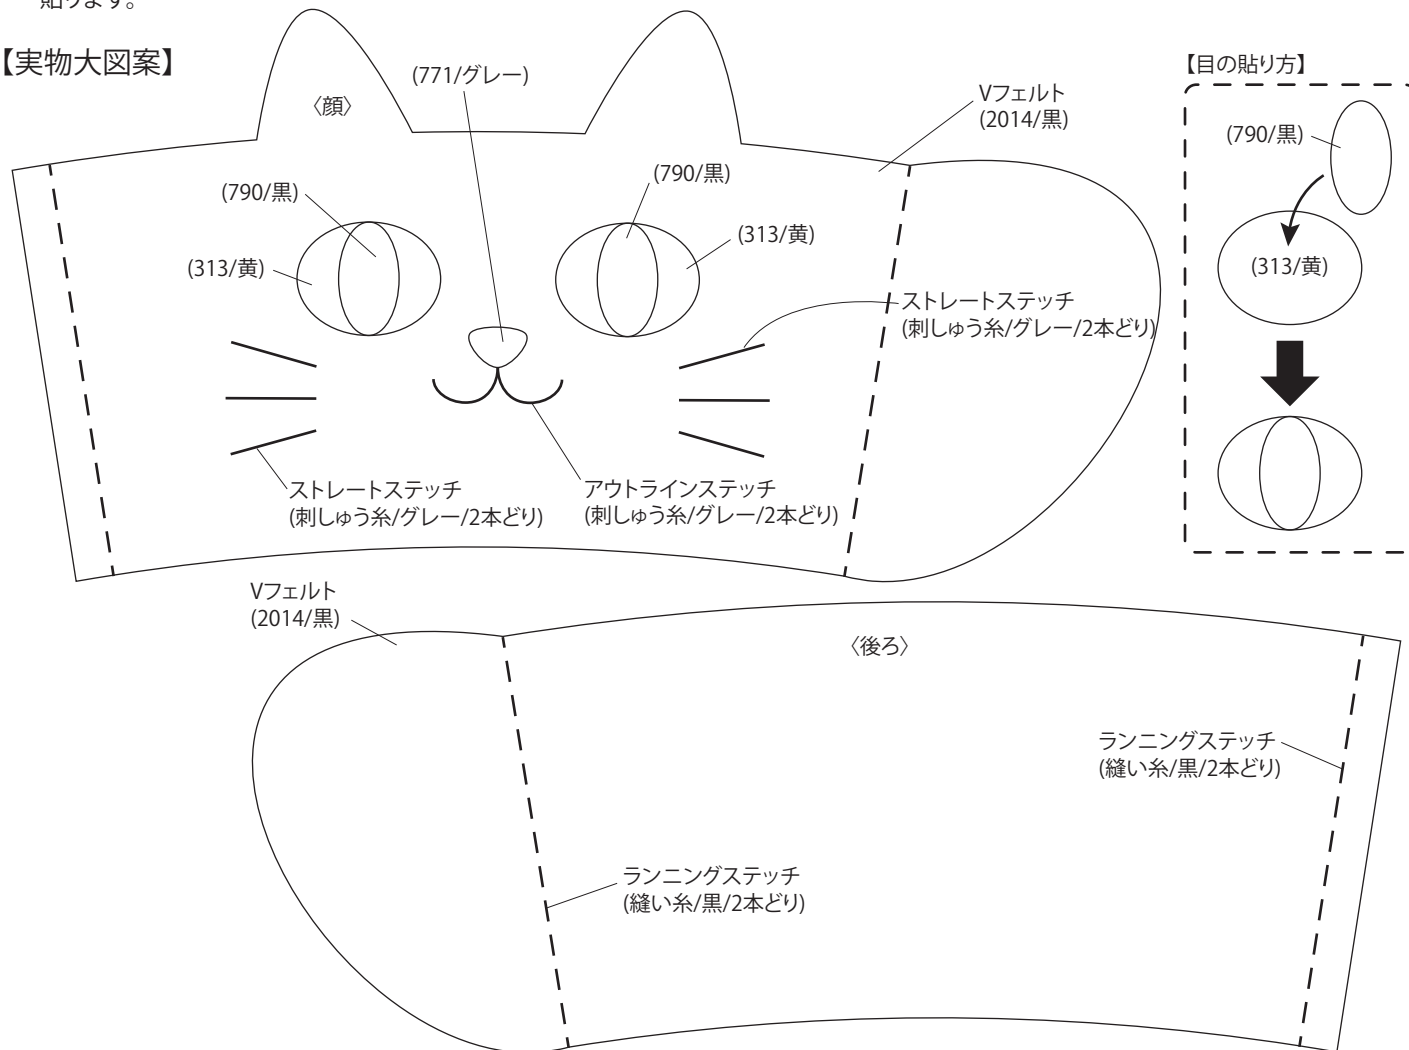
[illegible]ります。

【実物大図案】

〈顔〉

(771/グレー)

Vフェルト
(2014/黒)

(790/黒)

(313/黄)

(790/黒)

(313/黄)

ストレートステッチ
(刺しゅう糸/グレー/2本どり)

ストレートステッチ
(刺しゅう糸/グレー/2本どり)

アウトラインステッチ
(刺しゅう糸/グレー/2本どり)

【目の貼り方】

(790/黒)

(313/黄)

Vフェルト
(2014/黒)

〈後ろ〉

ランニングステッチ
(縫い糸/黒/2本どり)

ランニングステッチ
(縫い糸/黒/2本どり)